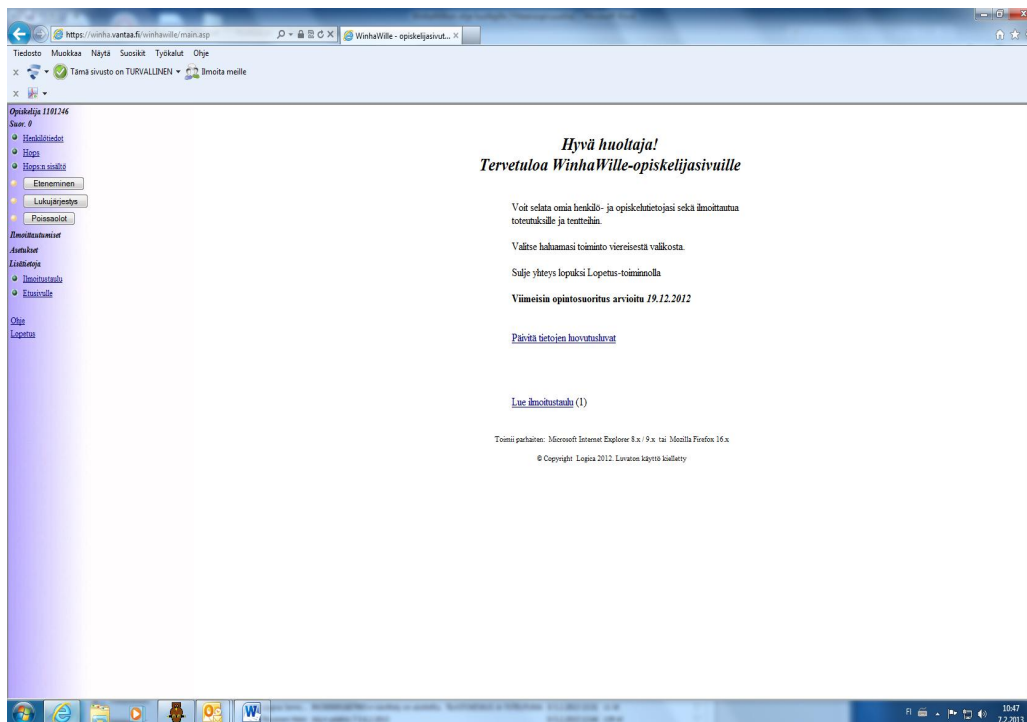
https://winha.vantaa.fi/winhawille/main.asp

WinhaWille - opiskelijasivut... ×

Tiedosto Muokkaa Näytä Suosikit Työkalut Ohje

Tämä sivusto on TURVALLINEN ▾ Ilmoita meille

Opiskelija 1101246
Suor. 0

Henkilötiedot
Hops
Hops:n sisältö
Eteneminen
Lukujärjestys
Poissaolot
Ilmoittautumiset
Asetukset
Lisätietoja
Ilmoitustaulu
Etusivulle

Ohje
Lopetus

Hyvä huoltaja!
Tervetuloa WinhaWille-opiskelijasivuille

Voit selata omia henkilö- ja opiskelutietojasi sekä ilmoittautua toteutuksille ja tentteihin.

Valitse haluamasi toiminto viereisestä valikosta.

Sulje yhteys lopuksi Lopetus-toiminnolla

Viimeisin opintosuoritus arvioitu 19.12.2012

Päivitä tietojen luovutusluvat

Lue ilmoitustaulu (1)

Toimii parhaiten: Microsoft Internet Explorer 8.x / 9.x tai Mozilla Firefox 16.x

© Copyright Logica 2012. Luvaton käyttö kielletty

FI 10:47 7.2.2013